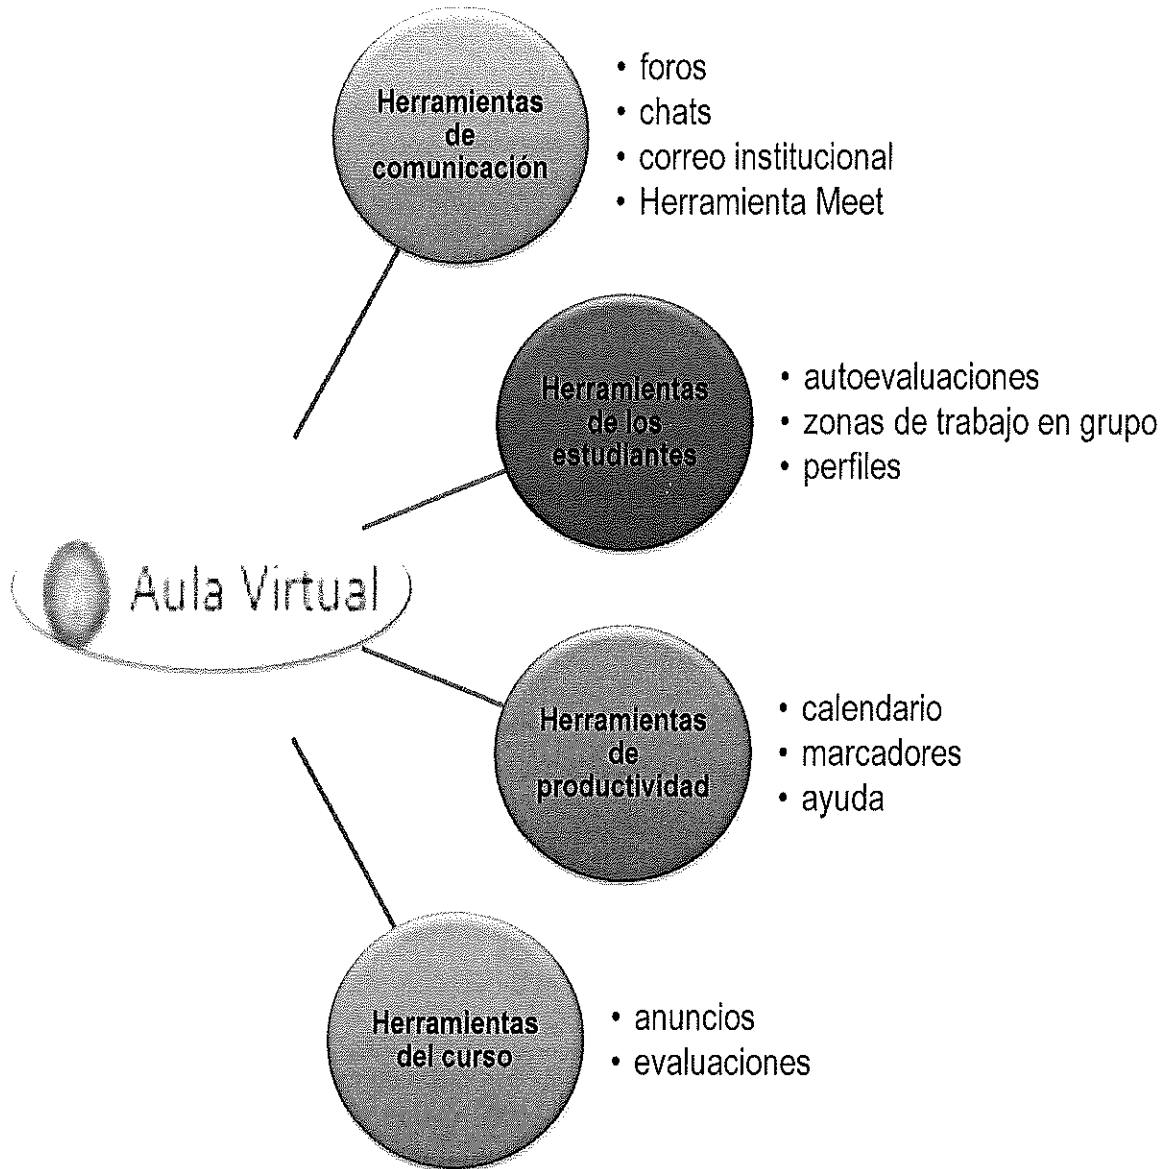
Herramientas de comunicación

- foros
- chats
- correo institucional
- Herramienta Meet

Herramientas de los estudiantes

- autoevaluaciones
- zonas de trabajo en grupo
- perfiles

Aula Virtual

Herramientas de productividad

- calendario
- marcadores
- ayuda

Herramientas del curso

- anuncios
- evaluaciones